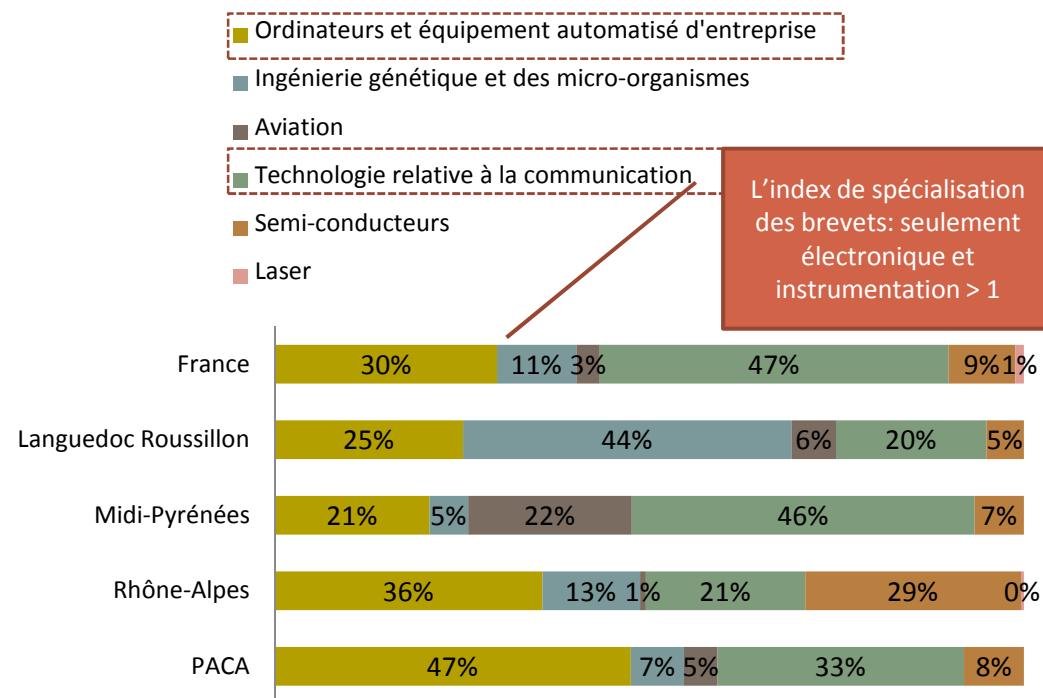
Ordinateurs et équipement automatisé d'entreprise
Ingénierie génétique et des micro-organismes
Aviation
Technologie relative à la communication
Semi-conducteurs
Laser

L'index de spécialisation des brevets: seulement électronique et instrumentation > 1

| | | | | | | |
|---|---|---|---|---|---|---|
| France | 30% | 11% | 3% | 47% | 9% | 1% |
| Languedoc Roussillon | 25% | 44% | 6% | 20% | 5% | |
| Midi-Pyrénées | 21% | 5% | 22% | 46% | 7% | |
| Rhône-Alpes | 36% | 13% | 1% | 21% | 29% | 0% |
| PACA | 47% | 7% | 5% | 33% | 8% | |